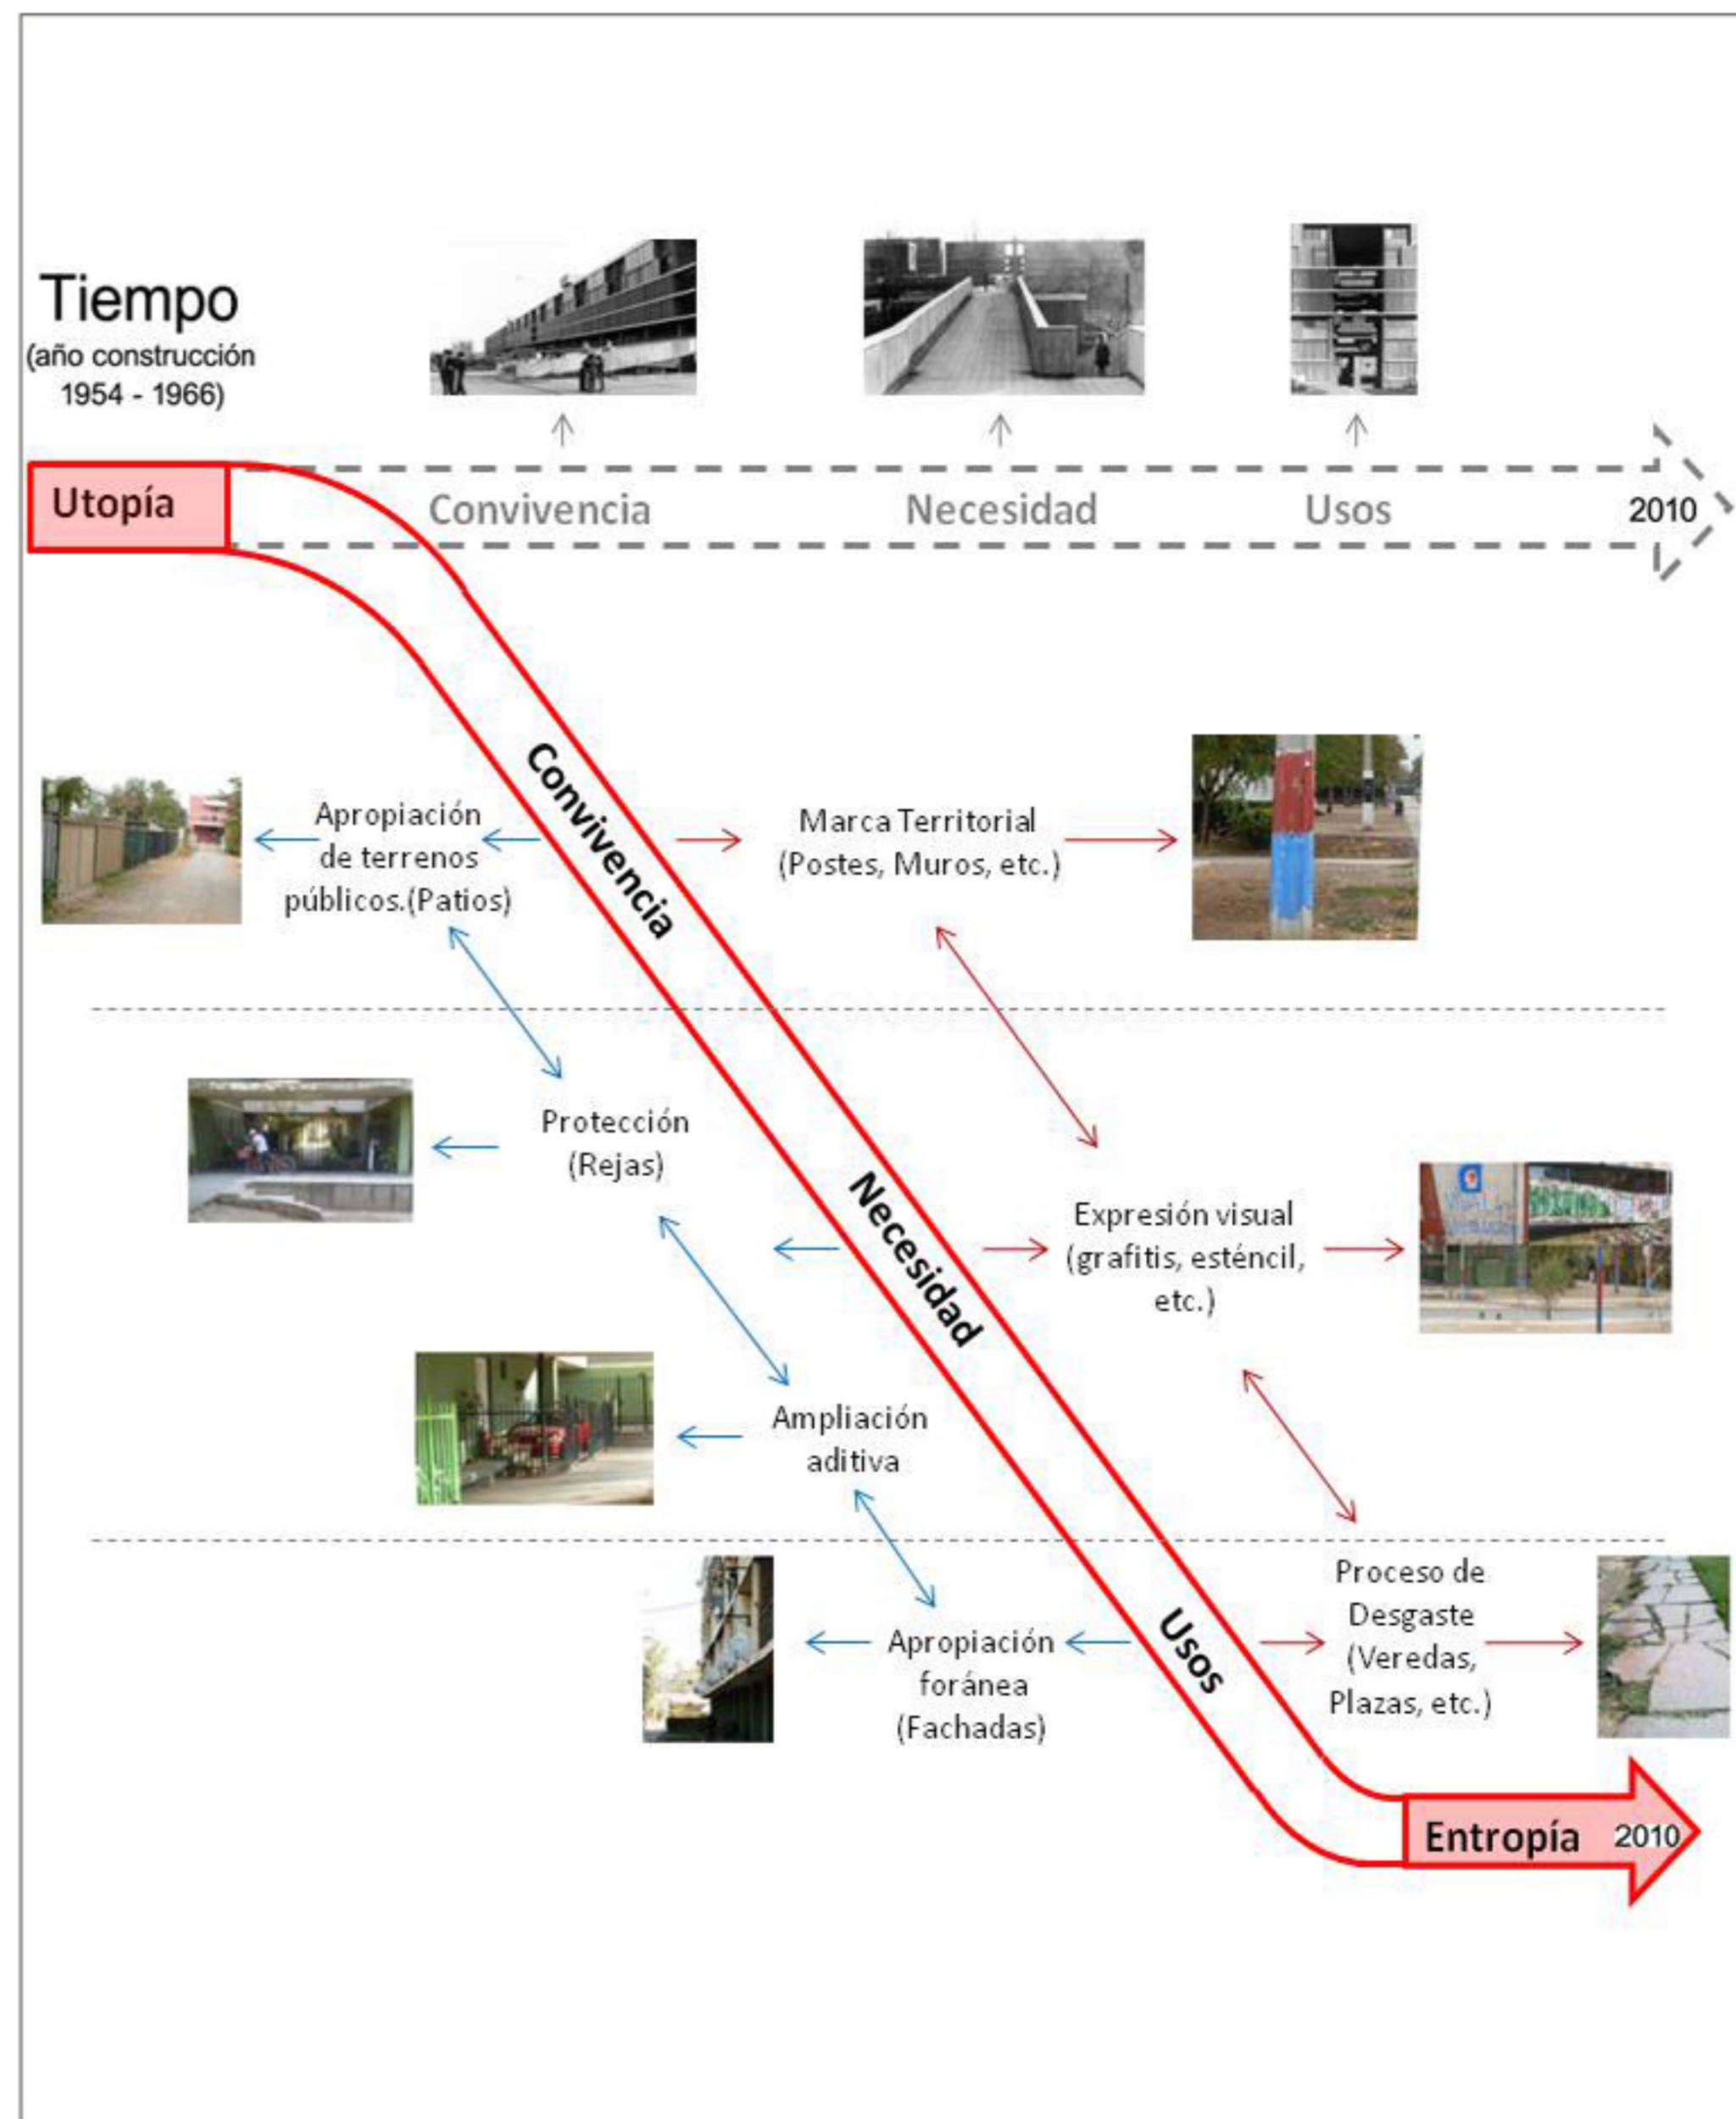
Tiempo
(año construcción 1954 - 1966)

Utopía

Convivencia

Necesidad

Usos

2010

Convivencia

Apropiación de terrenos públicos.(Patios)

Marca Territorial (Postes, Muros, etc.)

Protección (Rejas)

Necesidad

Expresión visual (grafitis, esténcil, etc.)

Ampliación aditiva

Usos

Apropiación foránea (Fachadas)

Proceso de Desgaste (Veredas, Plazas, etc.)

Entropía 2010